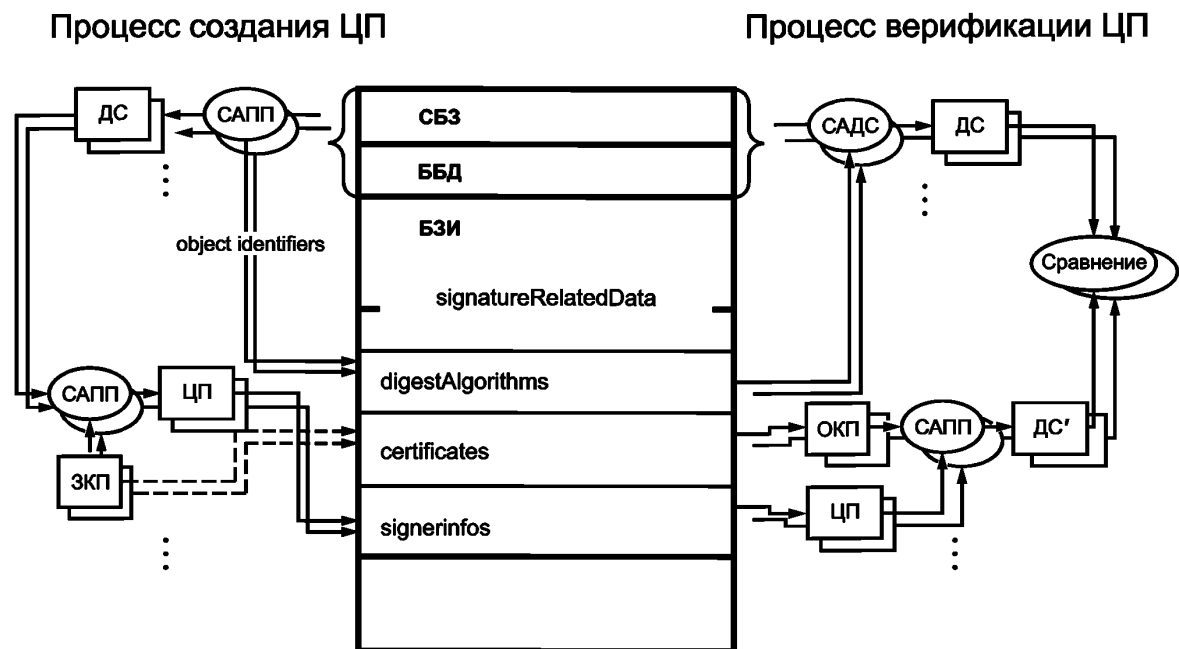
Процесс создания ЦП

Процесс верификации ЦП

ДС

САПП

СБЗ

ББД

БЗИ

object identifiers

signatureRelatedData

digestAlgorithms

certificates

signerinfos

САПП

ЦП

ЗКП

САДС

ДС

Сравнение

ОКП

САПП

ДС′

ЦП